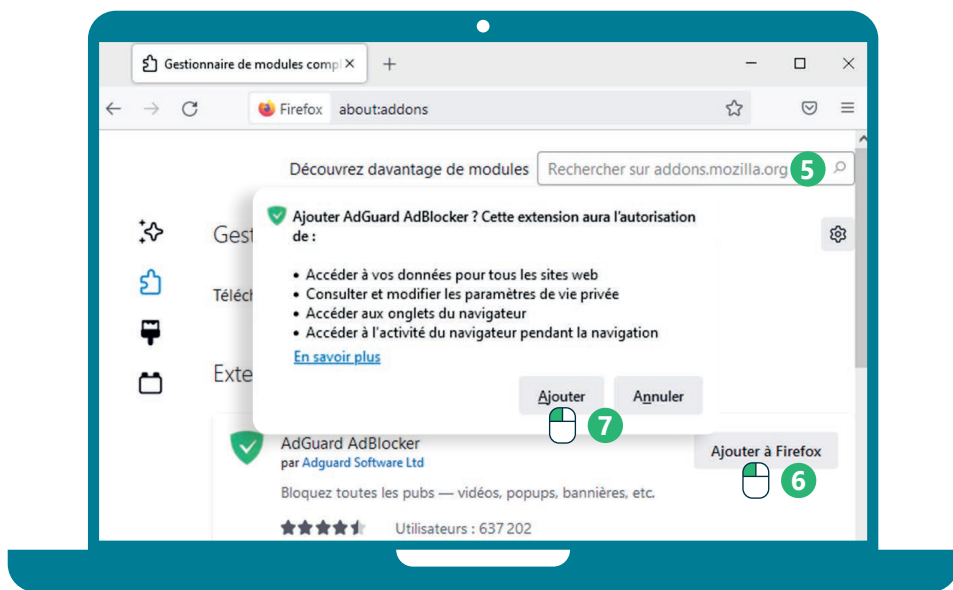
Gestionnaire de modules compl ×

+

Firefox about:addons

Découvrez davantage de modules Rechercher sur addons.mozilla.org 5

Gest

Téléch

Exte

Ajouter AdGuard AdBlocker ? Cette extension aura l'autorisation de :

• Accéder à vos données pour tous les sites web
• Consulter et modifier les paramètres de vie privée
• Accéder aux onglets du navigateur
• Accéder à l'activité du navigateur pendant la navigation

En savoir plus

Ajouter Annuler

7

AdGuard AdBlocker
par Adguard Software Ltd

Ajouter à Firefox

6

Bloquez toutes les pubs — vidéos, popups, bannières, etc.

Utilisateurs : 637 202